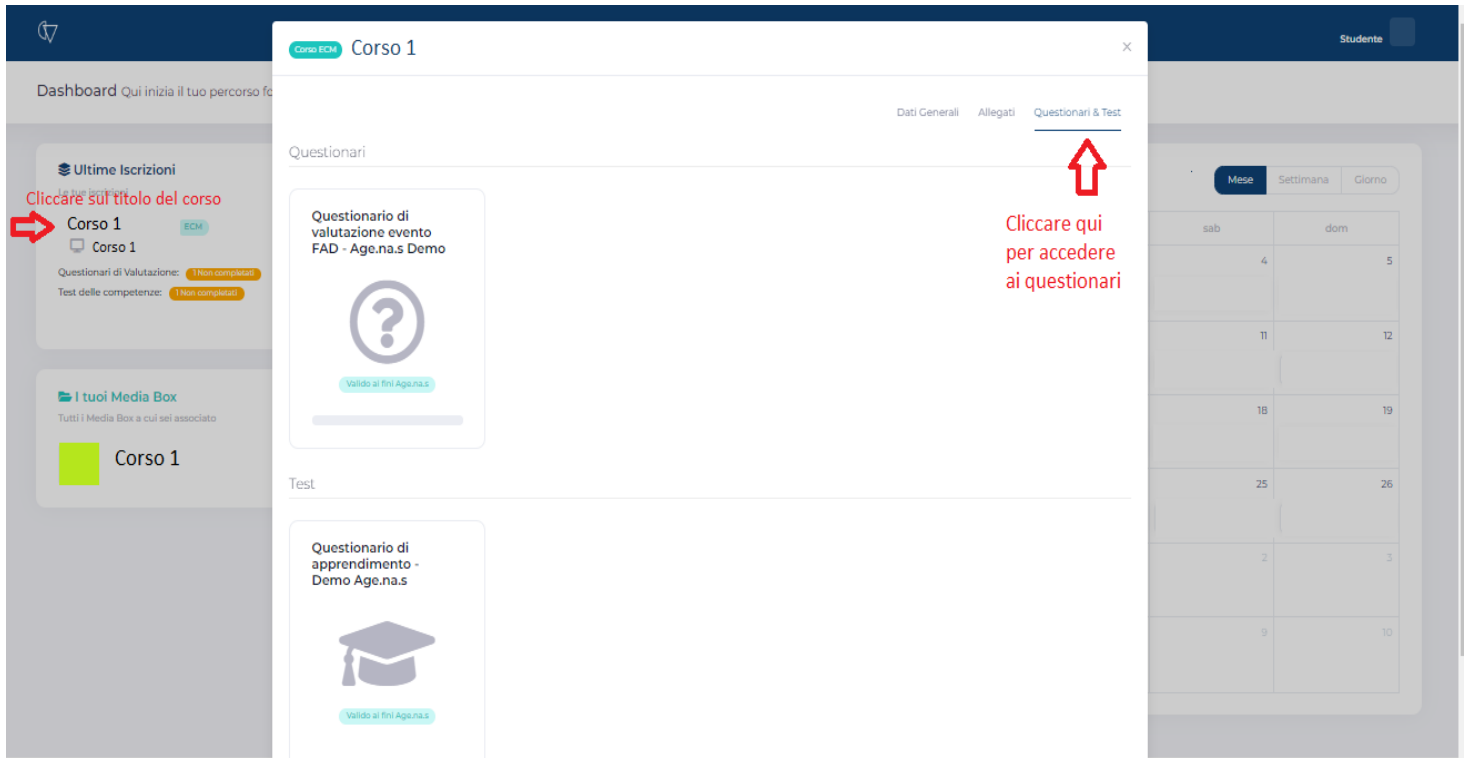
Studente

Dashboard Qui inizia il tuo percorso fo

Ultime Iscrizioni

Le tue iscrizioni

Cliccare sul titolo del corso

Corso 1 ECM

Corso 1

Questionari di Valutazione: 1 Non completati

Test delle competenze: 1 Non completati

I tuoi Media Box

Tutti i Media Box a cui sei associato

Corso 1

Corso ECM Corso 1

×

Dati Generali Allegati Questionari & Test

Questionari

Questionario di valutazione evento FAD - Age.na.s Demo

Valido ai fini Age.na.s

Cliccare qui per accedere ai questionari

Test

Questionario di apprendimento - Demo Age.na.s

Valido ai fini Age.na.s

Mese Settimana Giorno

| sab | dom |
|---|---|
| 4 | 5 |
| 11 | 12 |
| 18 | 19 |
| 25 | 26 |
| 2 | 3 |
| 9 | 10 |